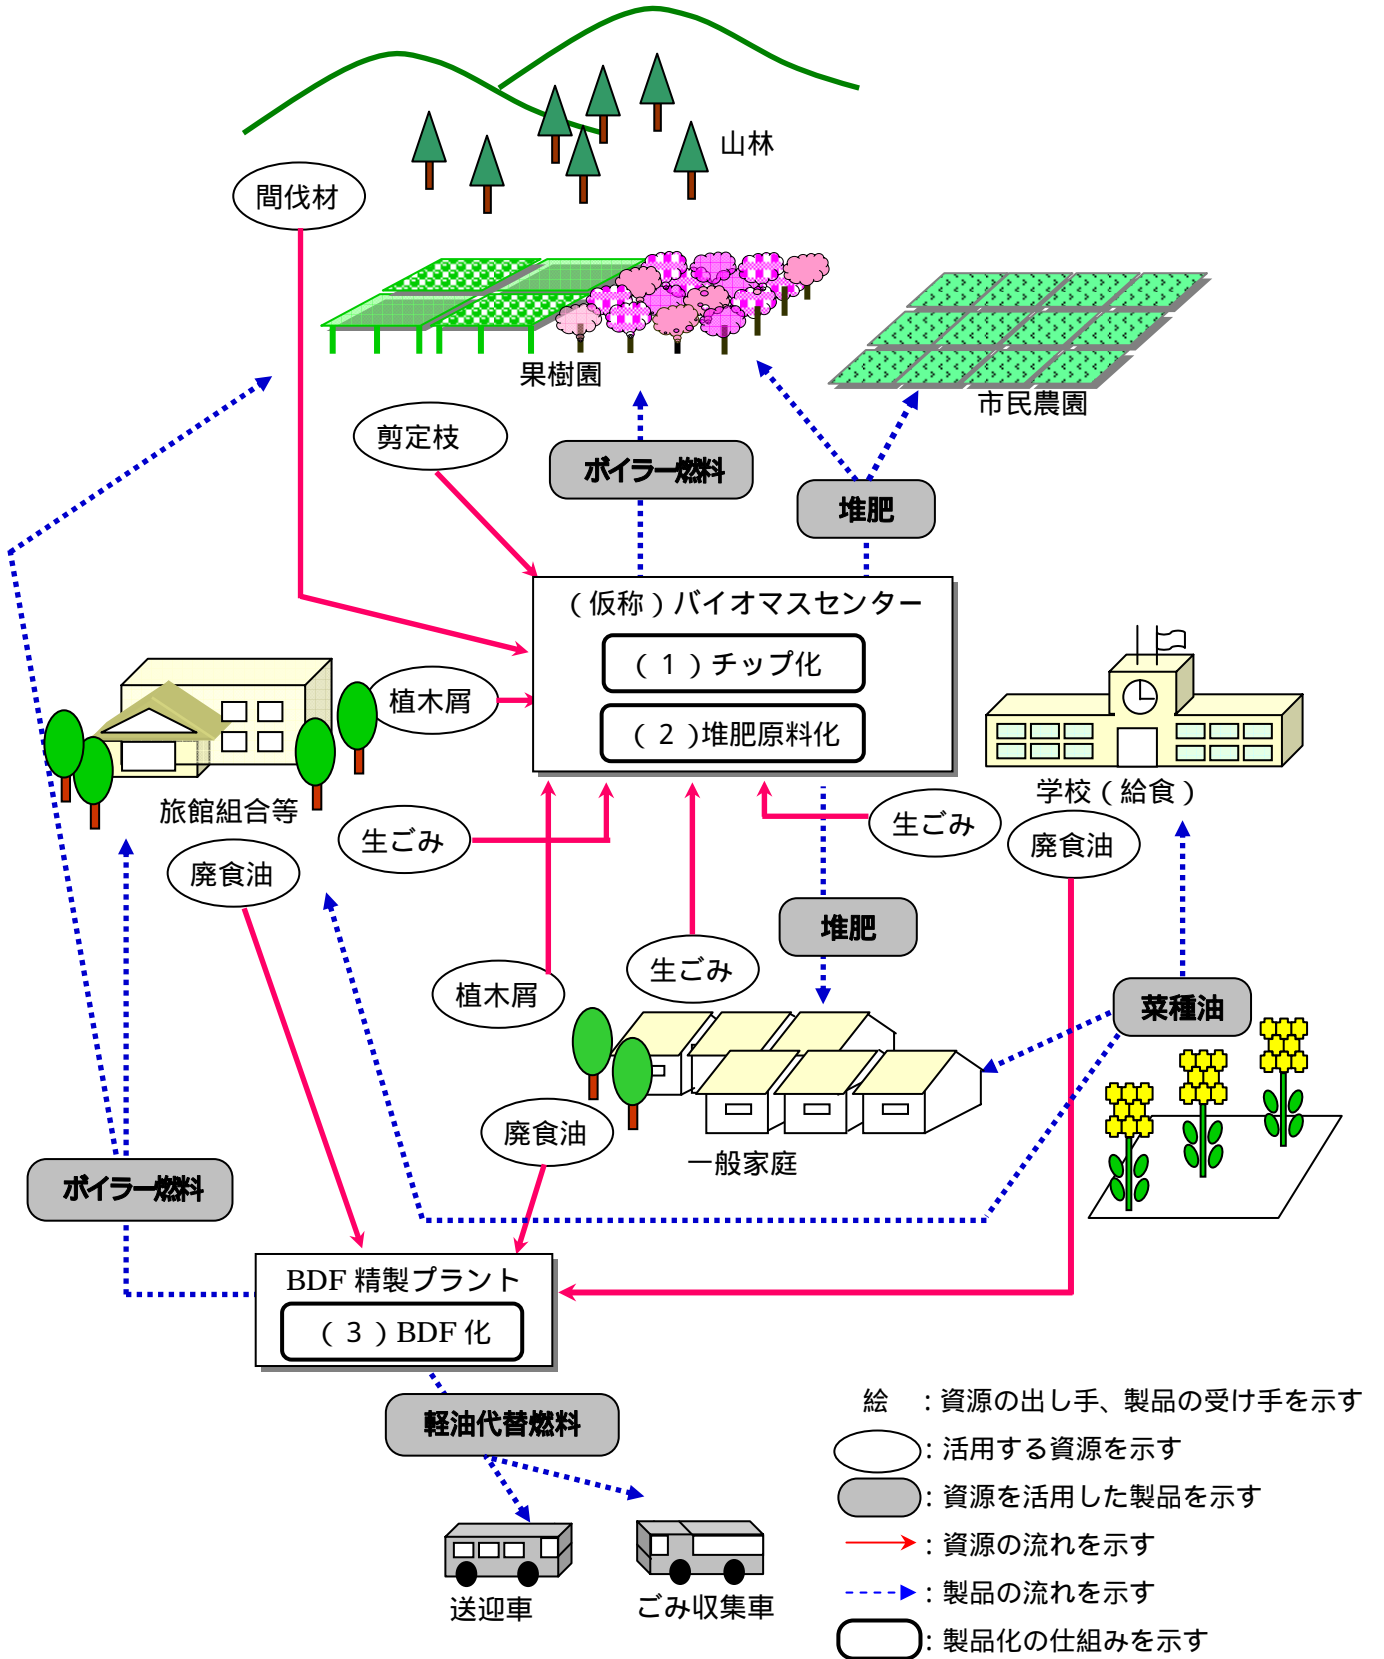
山林

間伐材

果樹園

市民農園

剪定枝

ボイラー燃料

堆肥

（仮称）バイオマスセンター

（１）チップ化

（２）堆肥原料化

植木屑

旅館組合等

学校（給食）

生ごみ

生ごみ

廃食油

廃食油

堆肥

植木屑

生ごみ

菜種油

廃食油

一般家庭

ボイラー燃料

BDF 精製プラント

（３）BDF 化

軽油代替燃料

送迎車

ごみ収集車

絵　：資源の出し手、製品の受け手を示す

：活用する資源を示す

：資源を活用した製品を示す

：資源の流れを示す

：製品の流れを示す

：製品化の仕組みを示す